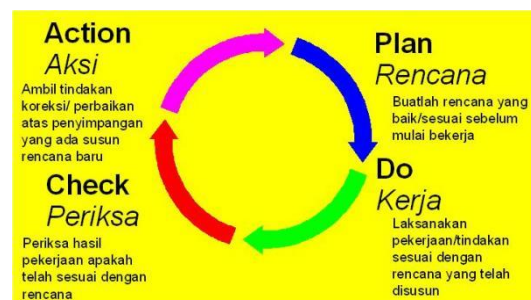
Action
Aksi
Ambil tindakan koreksi/ perbaikan atas penyimpangan yang ada susun rencana baru

Plan
Rencana
Buatlah rencana yang baik/sesuai sebelum mulai bekerja

Check
Periksa
Periksa hasil pekerjaan apakah telah sesuai dengan rencana

Do
Kerja
Laksanakan pekerjaan/tindakan sesuai dengan rencana yang telah disusun